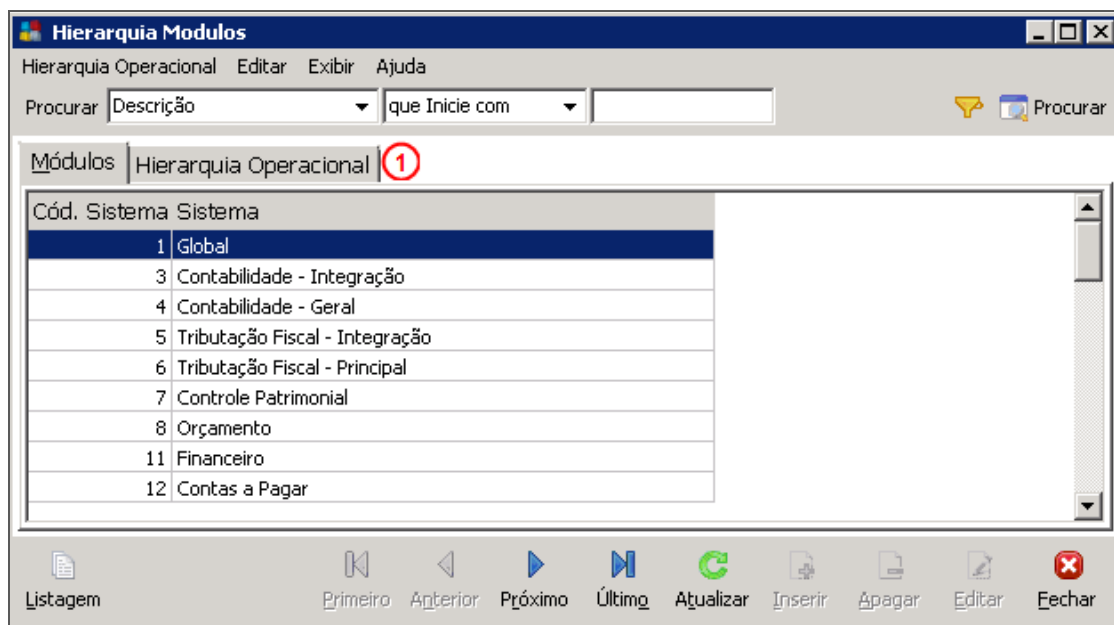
Hierarquia Modulos

Hierarquia Operacional Editar Exibir Ajuda

Procurar Descrição que Inicie com Procurar

Módulos Hierarquia Operacional 1

| Cód. Sistema | Sistema |
|---|---|
| 1 | Global |
| 3 | Contabilidade - Integração |
| 4 | Contabilidade - Geral |
| 5 | Tributação Fiscal - Integração |
| 6 | Tributação Fiscal - Principal |
| 7 | Controle Patrimonial |
| 8 | Orçamento |
| 11 | Financeiro |
| 12 | Contas a Pagar |

Listagem Primeiro Anterior Próximo Último Atualizar Inserir Apagar Editar Fechar